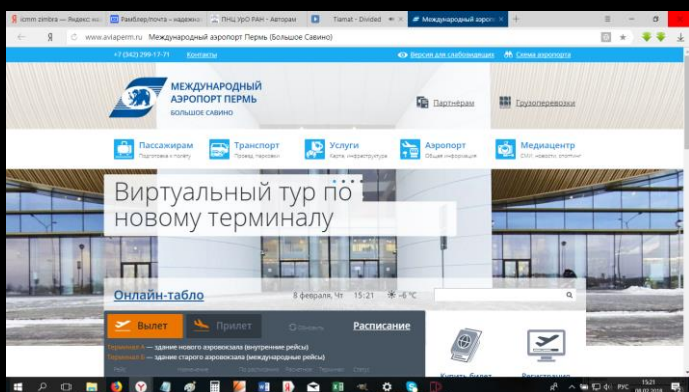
icmm zimbra — Яндекс.по | Рамблер/почта – надежна | ПНЦ УрО РАН - Авторам | Tiamat - Divided | Международный аэропо

Я www.aviaperm.ru Международный аэропорт Пермь (Большое Савино)

+7 (342) 299-17-71 Контакты

Версия для слабовидящих Схема аэропорта

МЕЖДУНАРОДНЫЙ АЭРОПОРТ ПЕРМЬ БОЛЬШОЕ САВИНО

Партнёрам Грузоперевозки

Пассажирам Подготовка к полёту

Транспорт Проезд, парковки

Услуги Карта, инфраструктура

Аэропорт Общая информация

Медиацентр СМИ, новости, спортинг

Виртуальный тур по новому терминалу

Онлайн-табло 8 февраля, Чт 15:21 -6 °C

Вылет Прилет Обновить Расписание

Терминал А — здание нового аэровокзала (внутренние рейсы)

Терминал Б — здание старого аэровокзала (международные рейсы)

Купить билет Регистрация

РУС 15:21 08.02.2018